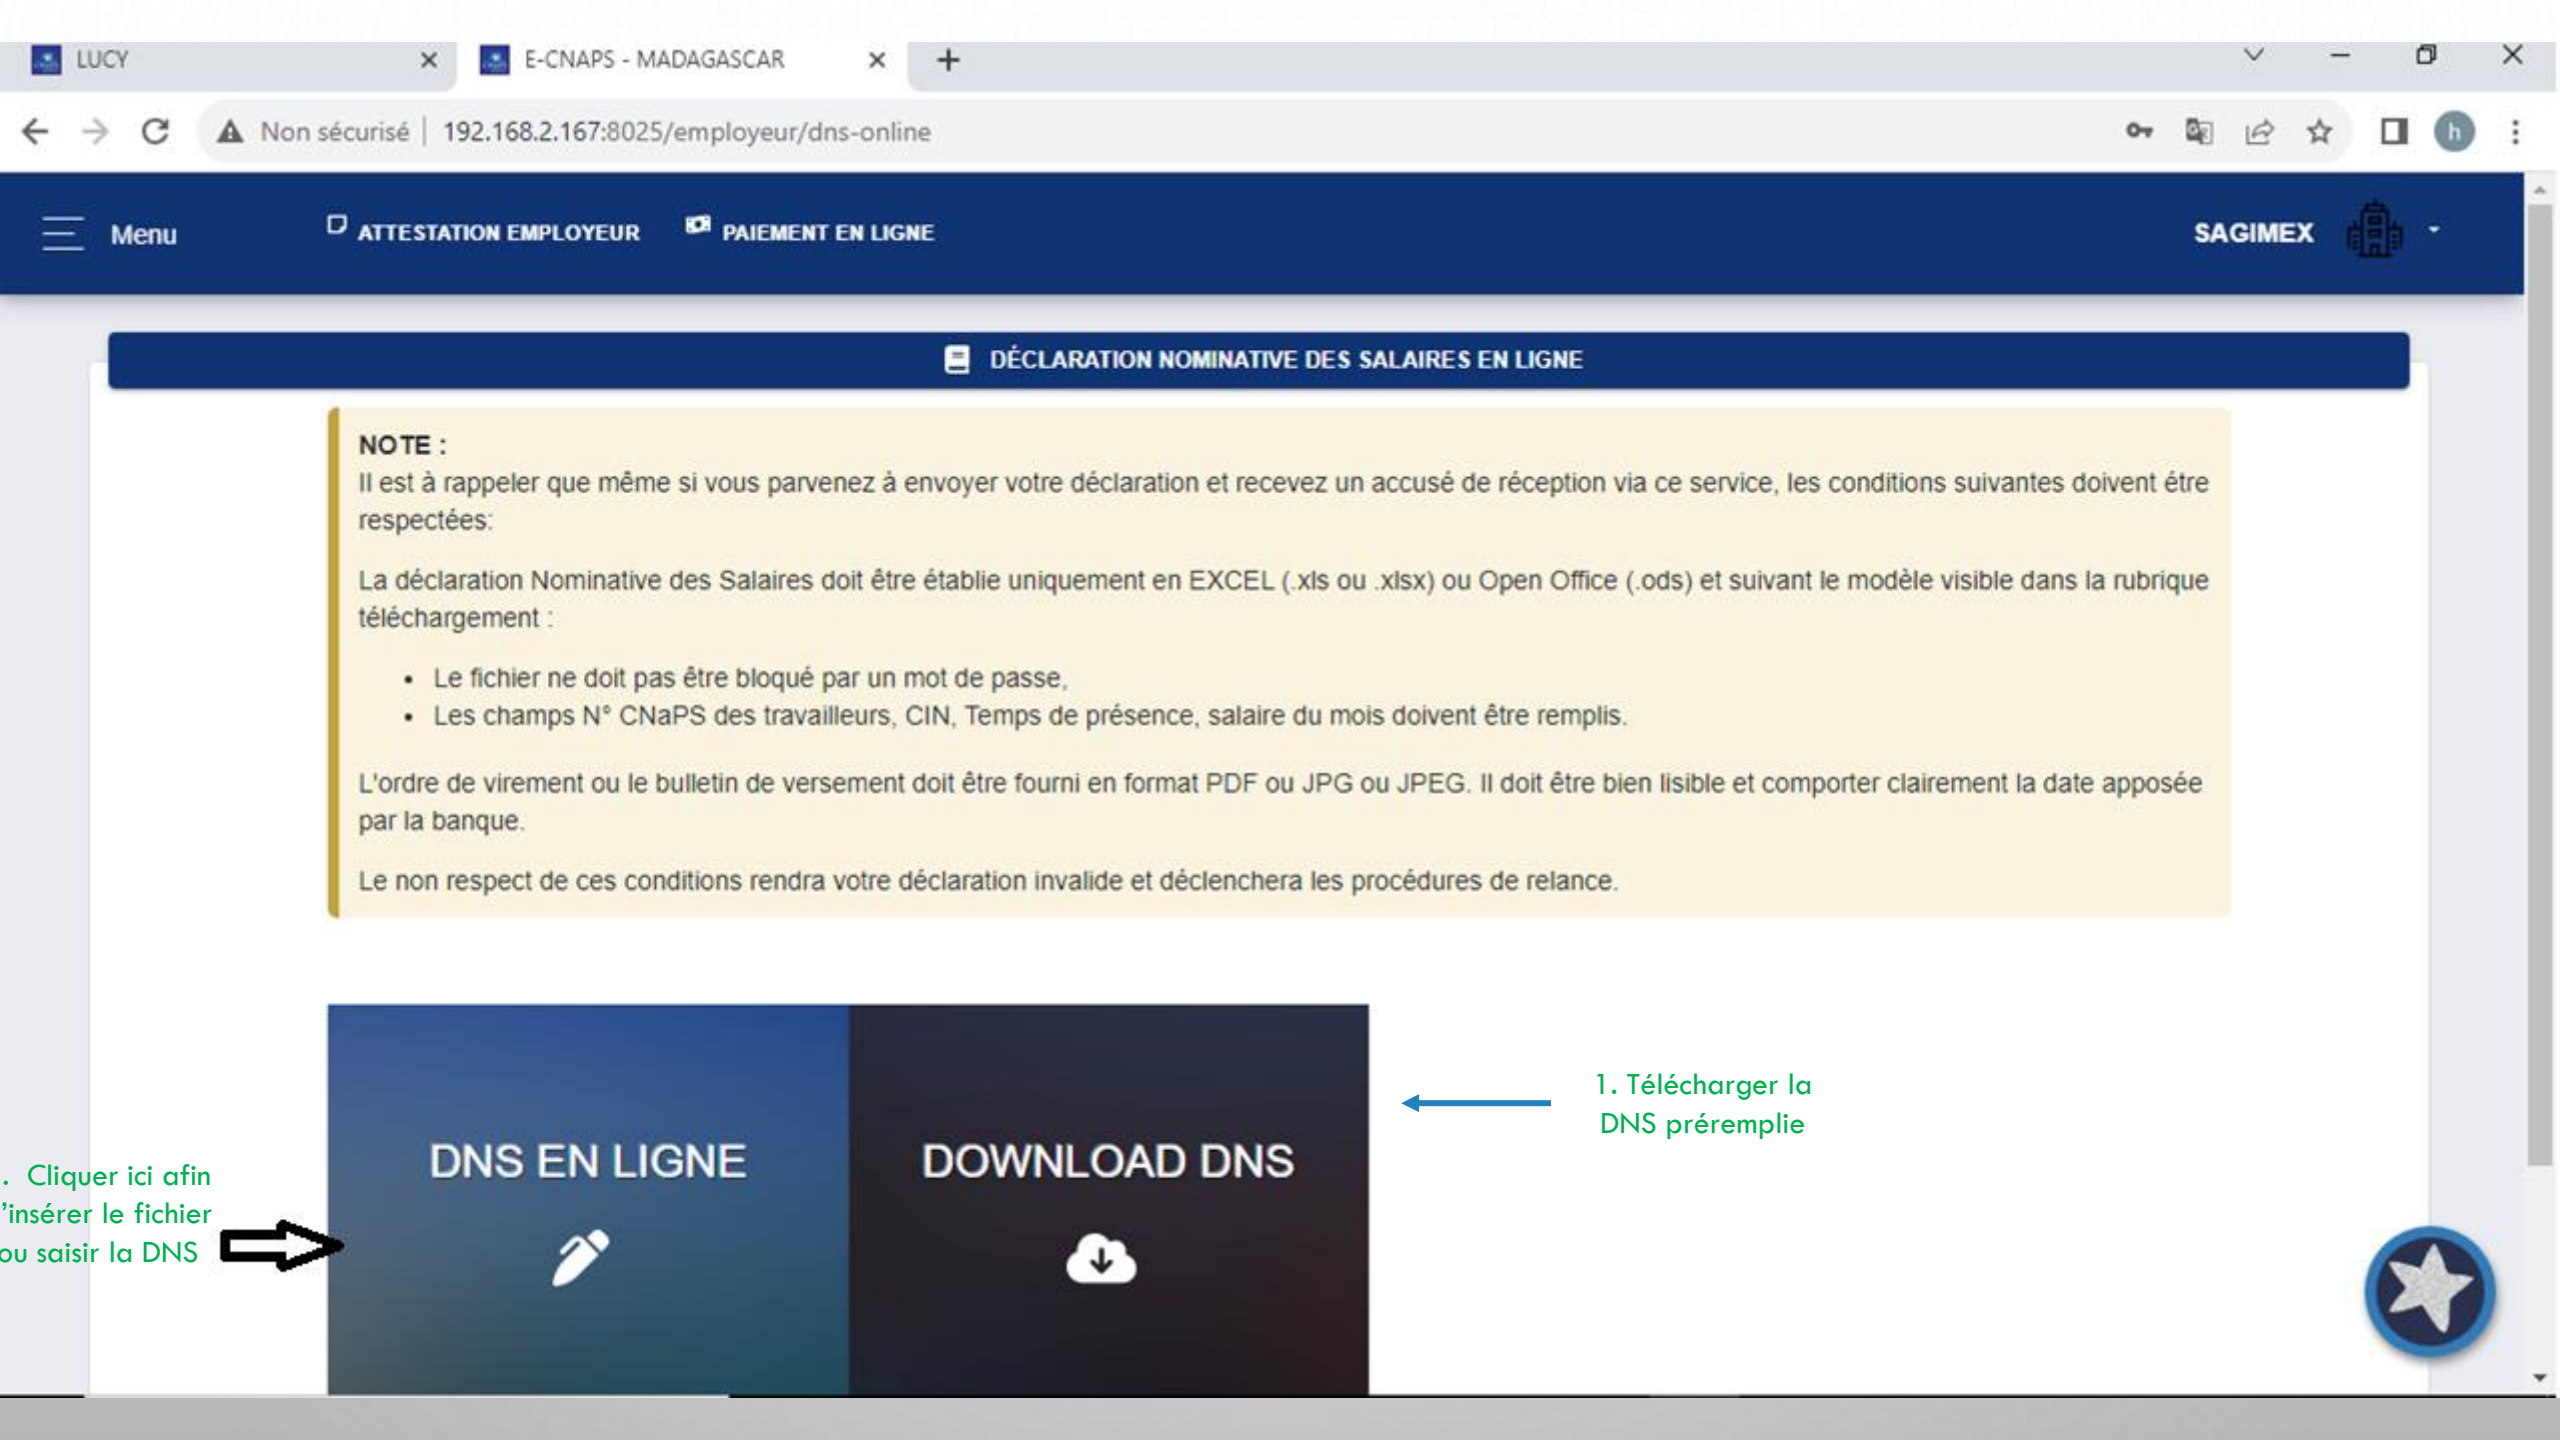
LUCY
E-CNAPS - MADAGASCAR
Non sécurisé | 192.168.2.167:8025/employeur/dns-online

Menu
ATTESTATION EMPLOYEUR
PAIEMENT EN LIGNE
SAGIMEX

DÉCLARATION NOMINATIVE DES SALAIRES EN LIGNE

NOTE :
Il est à rappeler que même si vous parvenez à envoyer votre déclaration et recevez un accusé de réception via ce service, les conditions suivantes doivent étre respectées:

La déclaration Nominative des Salaires doit être établie uniquement en EXCEL (.xls ou .xlsx) ou Open Office (.ods) et suivant le modèle visible dans la rubrique téléchargement :

- Le fichier ne doit pas être bloqué par un mot de passe,
- Les champs N° CNaPS des travailleurs, CIN, Temps de présence, salaire du mois doivent être remplis.

L'ordre de virement ou le bulletin de versement doit être fourni en format PDF ou JPG ou JPEG. Il doit être bien lisible et comporter clairement la date apposée par la banque.

Le non respect de ces conditions rendra votre déclaration invalide et déclenchera les procédures de relance.

DNS EN LIGNE
DOWNLOAD DNS

1. Télécharger la DNS préremplie

. Cliquer ici afin 'insérer le fichier ou saisir la DNS